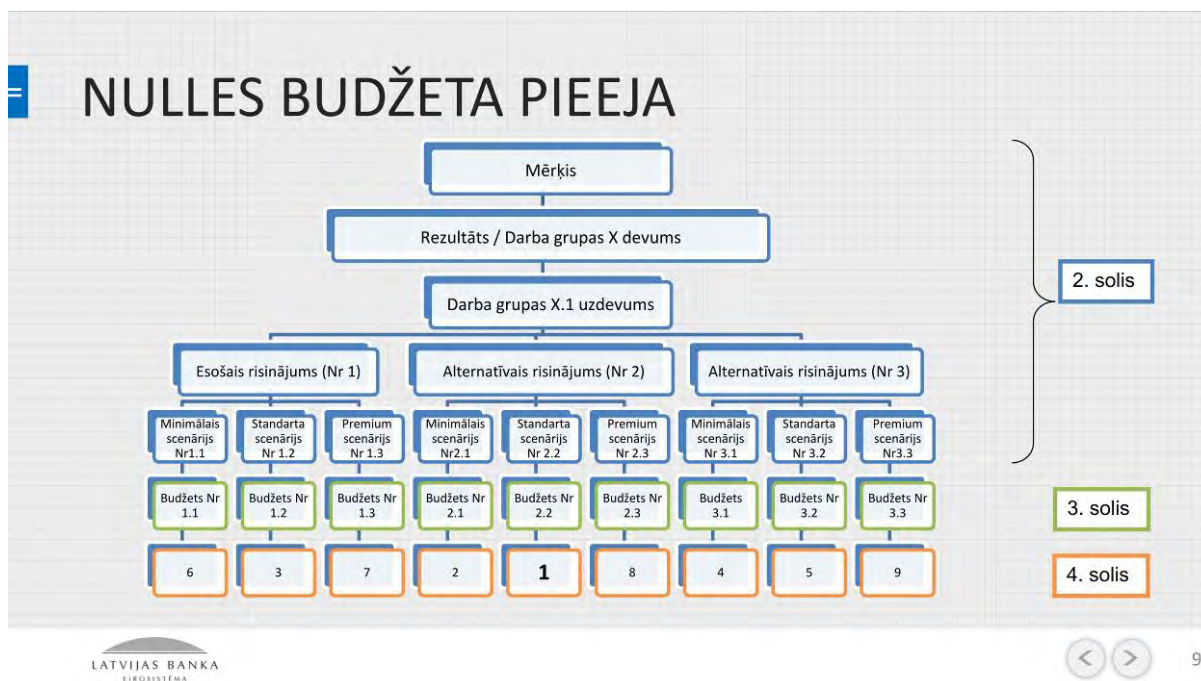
NULLES BUDŽETA PIEEJA

Mērķis

Rezultāts / Darba grupas X devums

Darba grupas X.1 uzdevums

2. solis

Esošais risinājums (Nr 1)

Alternatīvais risinājums (Nr 2)

Alternatīvais risinājums (Nr 3)

Minimālais scenārijs Nr1.1

Standarta scenārijs Nr 1.2

Premium scenārijs Nr 1.3

Minimālais scenārijs Nr2.1

Standarta scenārijs Nr 2.2

Premium scenārijs Nr 2.3

Minimālais scenārijs Nr 3.1

Standarta scenārijs Nr 3.2

Premium scenārijs Nr3.3

Budžets Nr 1.1

Budžets Nr 1.2

Budžets Nr 1.3

Budžets Nr 2.1

Budžets Nr 2.2

Budžets Nr 2.3

Budžets 3.1

Budžets Nr 3.2

Budžets Nr 3.3

3. solis

6

3

7

2

1

8

4

5

9

4. solis

LATVIJAS BANKA
EIROSISTĒMA

9